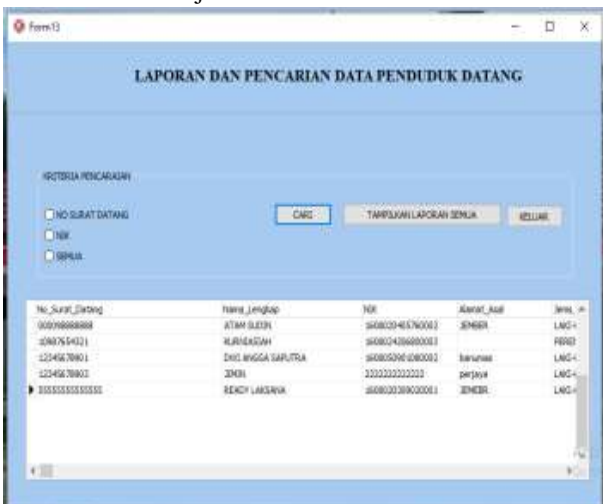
Form13

LAPORAN DAN PENCARIAN DATA PENDUDUK DATANG

KRITERIA PENCARAIAN

NO SURAT DATANG

NIK

SEMUA

CARI

TAMPILKAN LAPORAN SEMUA

KELUAR

| No_Surat_Datang | Nama_Lengkap | NIK | Alamat_Asal | Jenis_ |
|---|---|---|---|---|
| 000098888888 | ATIAH SUDIN | 1608020405760003 | JEMBER | LAKI- |
| 10987654321 | NURNASIAH | 1608024206800003 | | PERE |
| 123456789O1 | DWI ANGGA SAPUTRA | 1608050901080002 | baruman | LAKI- |
| 123456789O2 | JEKIN | 2222222222222 | perjaya | LAKI- |
| 5555555555555 | REKDY LAKSANA | 1608020309020001 | JEMBER | LAKI- |